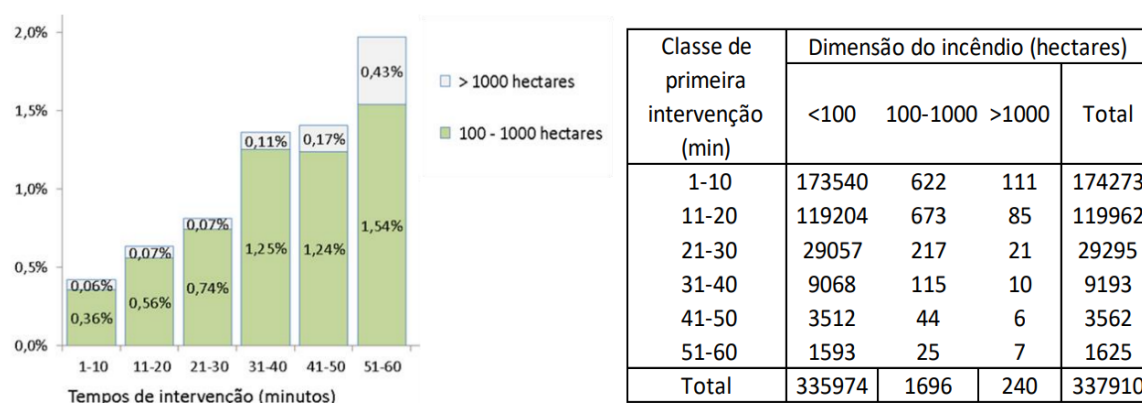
2,0%
1,5%
1,0%
0,5%
0,0%

0,06%
0,36%
0,07%
0,56%
0,07%
0,74%
0,11%
1,25%
0,17%
1,24%
0,43%
1,54%

1-10 11-20 21-30 31-40 41-50 51-60

Tempos de intervenção (minutos)

□ > 1000 hectares
■ 100 - 1000 hectares

| Classe de primeira intervenção (min) | Dimensão do incêndio (hectares) <100 | 100-1000 | >1000 | Total |
|---|---|---|---|---|
| 1-10 | 173540 | 622 | 111 | 174273 |
| 11-20 | 119204 | 673 | 85 | 119962 |
| 21-30 | 29057 | 217 | 21 | 29295 |
| 31-40 | 9068 | 115 | 10 | 9193 |
| 41-50 | 3512 | 44 | 6 | 3562 |
| 51-60 | 1593 | 25 | 7 | 1625 |
| Total | 335974 | 1696 | 240 | 337910 |